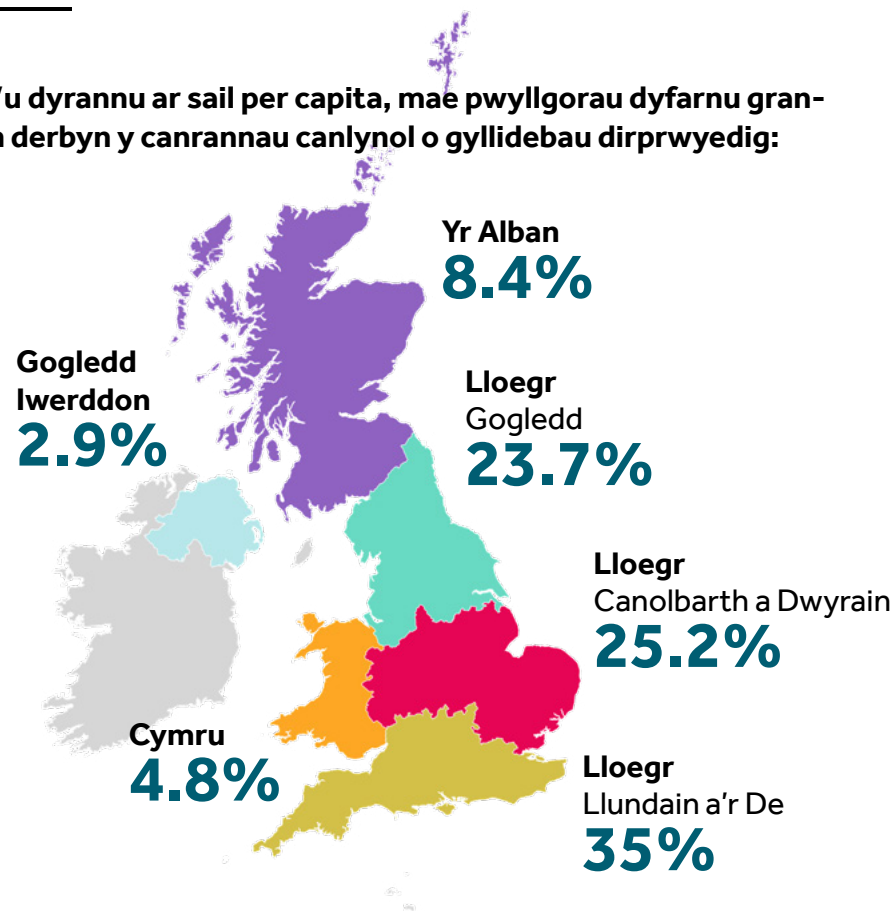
/u dyrannu ar sail per capita, mae pwyllgorau dyfarnu gran-
 derbyn y canrannau canlynol o gyllidebau dirprwyedig:

Yr Alban
8.4%

Gogledd Iwerddon
2.9%

Lloegr
Gogledd
23.7%

Lloegr
Canolbarth a Dwyrain
25.2%

Cymru
4.8%

Lloegr
Llundain a'r De
35%